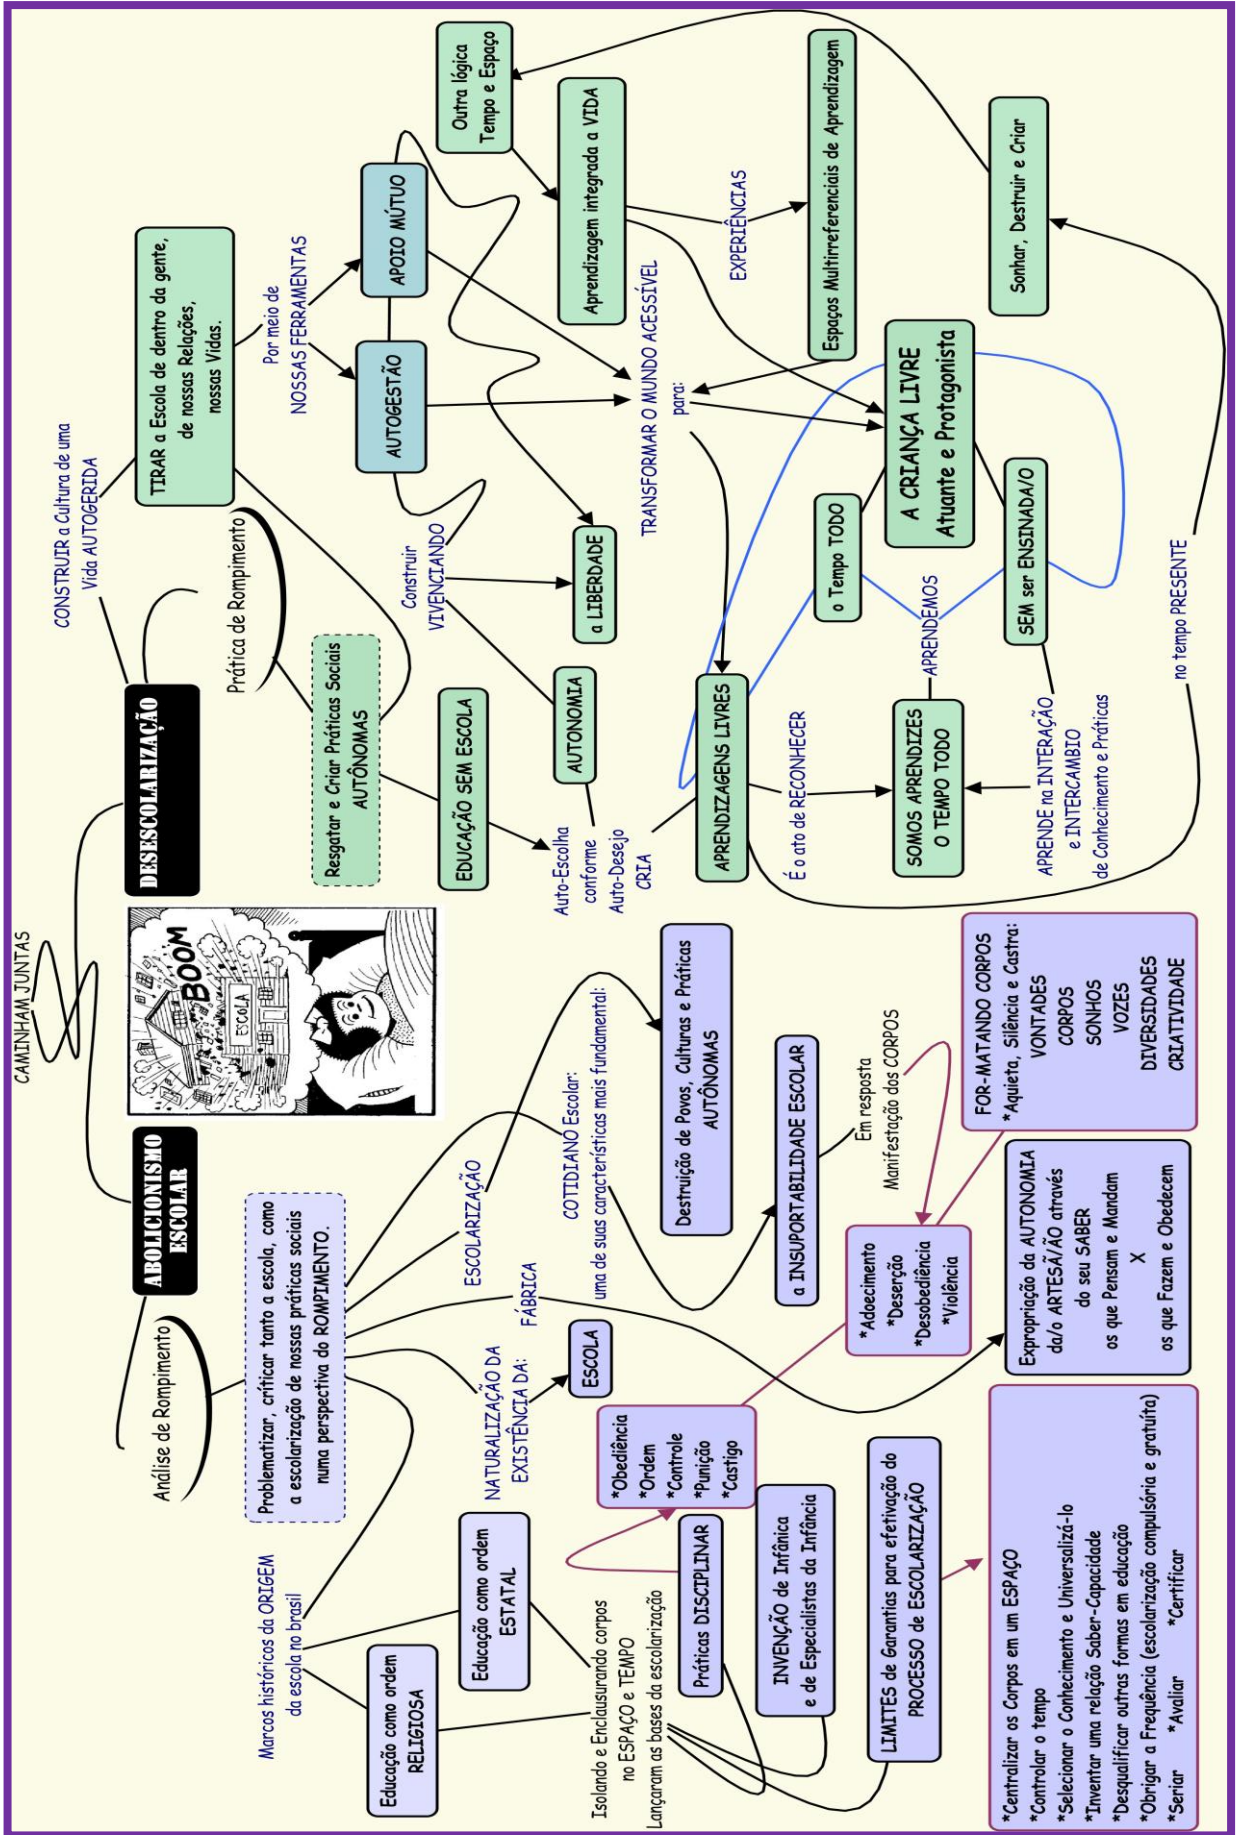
CAMINHAM JUNTAS

ABOLICIONISMO ESCOLAR

Análise de Rompimento

Problematizar, criticar tanto a escola, como a escolarização de nossas práticas sociais numa perspectiva do ROMPIMENTO.

Marcos históricos da ORIGEM da escola no brasil

Educação como ordem RELIGIOSA

Educação como ordem ESTATAL

Isolando e Enclausurando corpos no ESPAÇO e TEMPO
Lançaram as bases da escolarização

Práticas DISCIPLINAR

*Obediência
*Ordem
*Controle
*Punição
*Castigo

INVENÇÃO de Infância e de Especialistas da Infância

LIMITES de Garantias para efetivação do PROCESSO DE ESCOLARIZAÇÃO

*Centralizar os Corpos em um ESPAÇO
*Controlar o tempo
*Selecionar o Conhecimento e Universalizá-lo
*Inventar uma relação Saber-Capacidade
*Desqualificar outras formas em educação
*Obrigar a Frequência (escolarização compulsória e gratuíta)
*Seriar *Avaliar *Certificar

NATURALIZAÇÃO DA EXISTÊNCIA DA:

ESCOLA

FÁBRICA

Expropriação da AUTONOMIA da/o ARTESÃ/ÃO através do seu SABER
os que Pensam e Mandam
X
os que Fazem e Obedecem

ESCOLARIZAÇÃO

COTIDIANO Escolar: uma de suas características mais fundamental:

Destruição de Povos, Culturas e Práticas AUTÔNOMAS

a INSUPORTABILIDADE ESCOLAR

Em resposta
Manifestação dos CORPOS

*Adoecimento
*Deserção
*Desobediência
*Violência

FOR-MATANDO CORPOS
*Aquieta, Silência e Castra:
VONTADES
CORPOS
SONHOS
VOZES
DIVERSIDADES
CRIATIVIDADE

BOOM
ESCOLA

DESESCOLARIZAÇÃO

Prática de Rompimento

Resgatar e Criar Práticas Sociais AUTÔNOMAS

EDUCAÇÃO SEM ESCOLA

Auto-Escolha conforme Auto-Desejo CRIA

AUTONOMIA

Construir VIVENCIANDO

a LIBERDADE

CONSTRUIR a Cultura de uma Vida AUTOGERIDA

TIRAR a Escola de dentro da gente, de nossas Relações, nossas Vidas.

Por meio de NOSSAS FERRAMENTAS

AUTOGESTÃO

APOIO MÚTUO

Outra lógica Tempo e Espaço

Aprendizagem integrada a VIDA

EXPERIÊNCIAS

Espaços Multirreferenciais de Aprendizagem

Sonhar, Destruir e Criar

TRANSFORMAR O MUNDO ACESSÍVEL para:

A CRIANÇA LIVRE
Atuante e Protagonista

o Tempo TODO

SEM ser ENSINADA/O

APRENDEMOS

APRENDIZAGENS LIVRES

É o ato de RECONHECER

SOMOS APRENDIZES O TEMPO TODO

APRENDE na INTERAÇÃO e INTERCAMBIO de Conhecimento e Práticas

no tempo PRESENTE